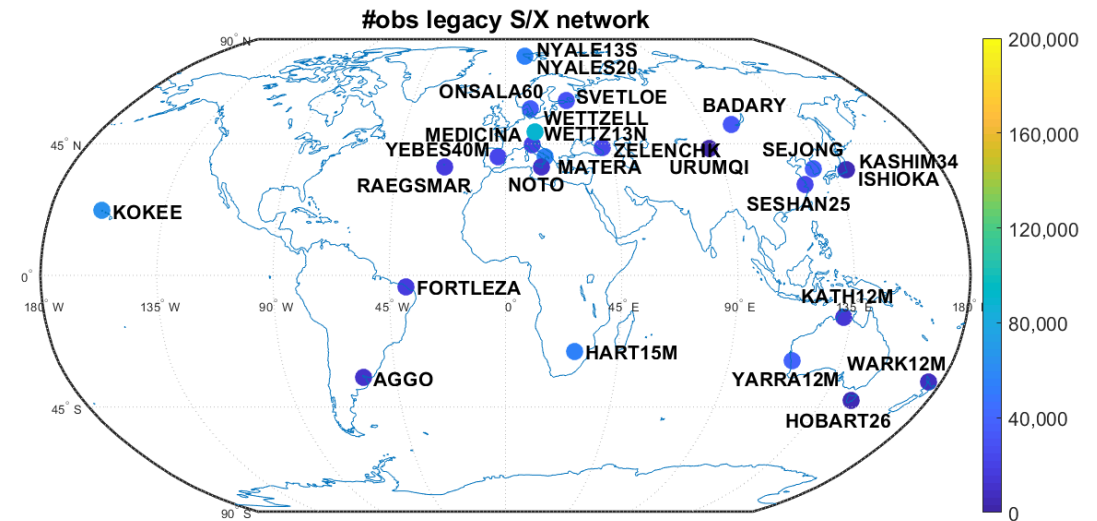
#obs legacy S/X network

90° N
45° N
0°
45° S
90° S
180° W
135° W
90° W
45° W
0°
45° E
90° E
135° E
180° E

NYALE13S
NYALES20
ONSALA60
SVETLOE
BADARY
WETTZELL
MEDICINA
WETTZ13N
YEBES40M
ZELENCHK
SEJONG
KASHIM34
URUMQI
RAEGSMAR
NOTO
MATERA
ISHIOKA
SESHAN25
KOKEE
FORTLEZA
KATH12M
HART15M
YARRA12M
WARK12M
AGGO
HOBART26

200,000
160,000
120,000
80,000
40,000
0